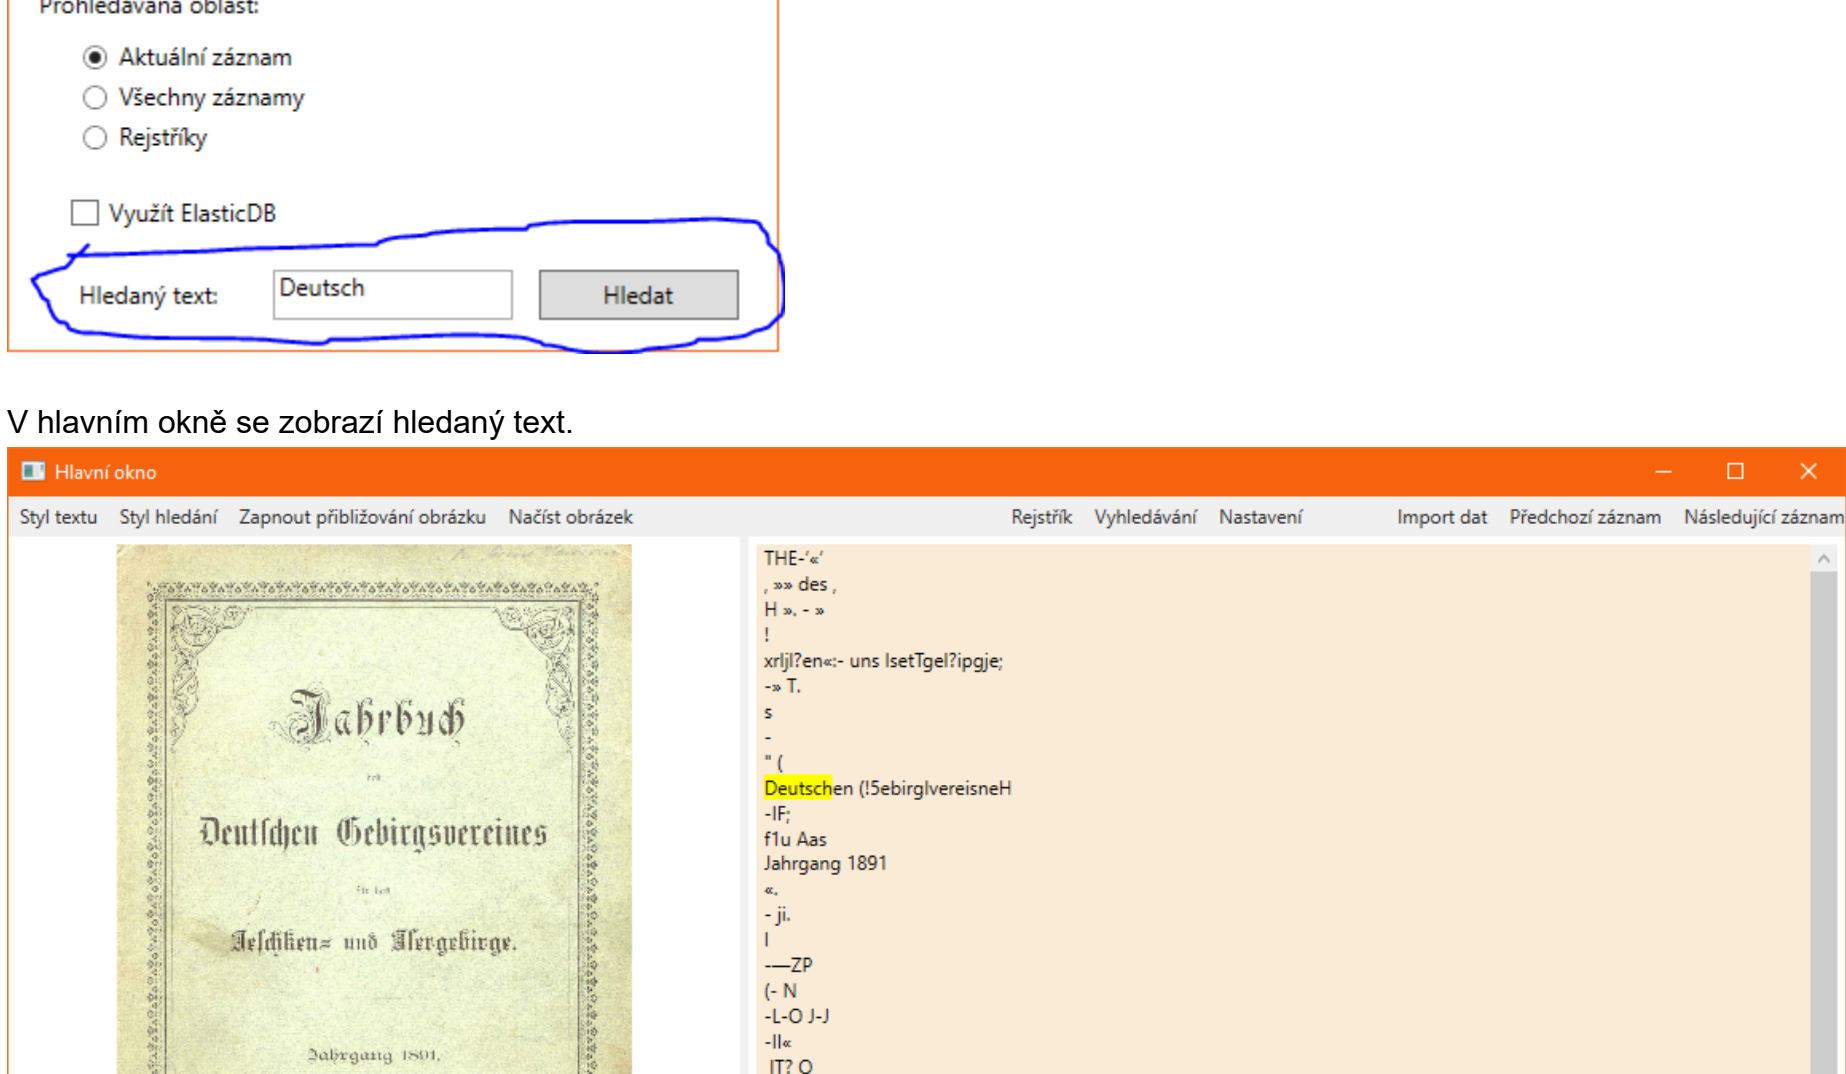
Prohledávaná oblast:

Aktuální záznam

Všechny záznamy

Rejstříky

Využít ElasticDB

Hledaný text: Deutsch Hledat

V hlavním okně se zobrazí hledaný text.

Hlavní okno

Styl textu Styl hledání Zapnout přibližování obrázku Načíst obrázek Rejstřík Vyhledávání Nastavení Import dat Předchozí záznam Následující záznam

Jahrbuch
des
Deutschen Gebirgsvereines
für das
Jeschken- und Isergebirge.
Jahrgang 1891.

THE-'«'
, »» des ,
H », - »
!
xrljl?en«:- uns IsetTgel?ipgje;
-» T.
s
-
" (
Deutschen (!5ebirglvereisneH
-IF;
f1u Aas
Jahrgang 1891
«,
- ji.
I
—ZP
(- N
-L-O J-J
-Il«
IT? O